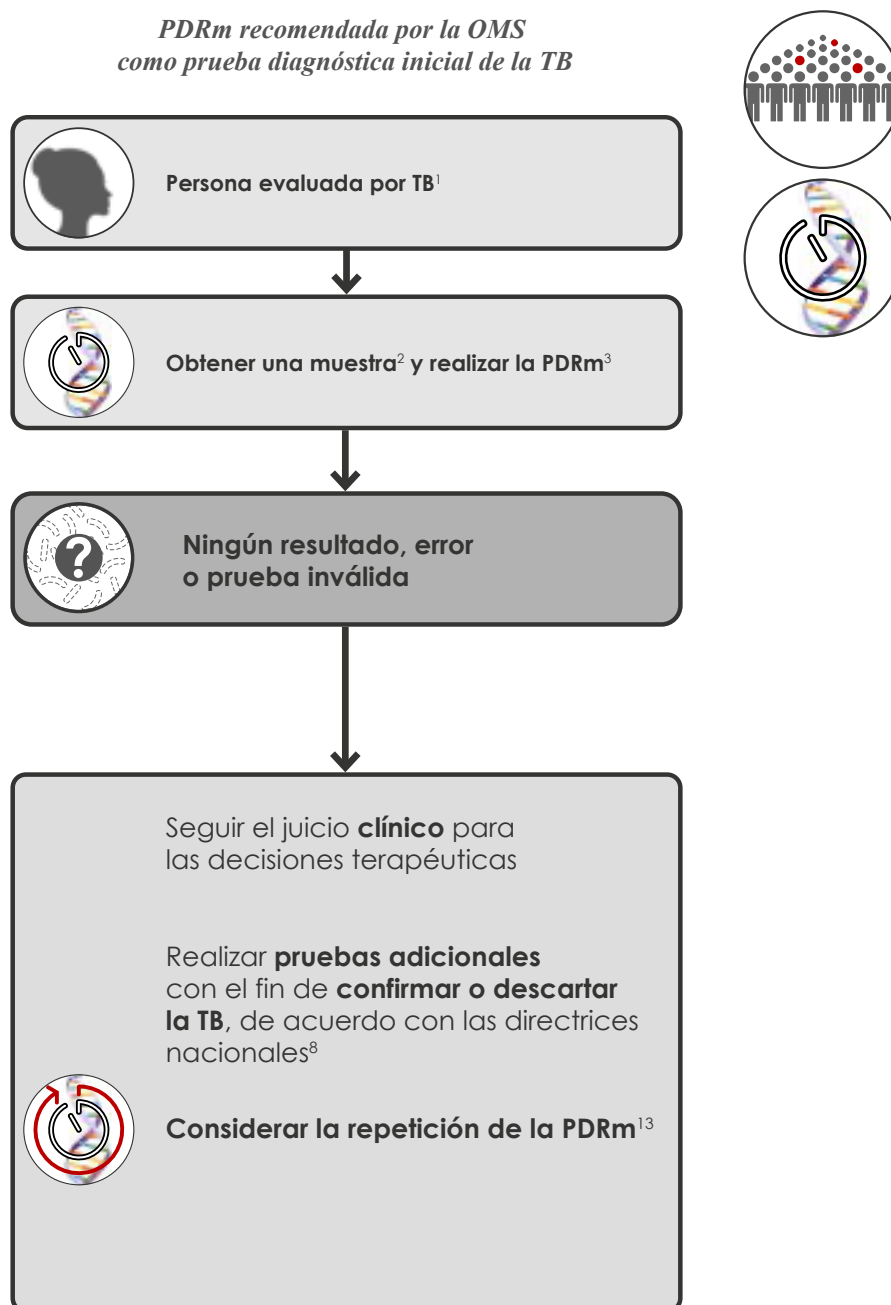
PDRm recomendada por la OMS
como prueba diagnóstica inicial de la TB

Persona evaluada por TB$^{1}$

Obtener una muestra$^{2}$ y realizar la PDRm$^{3}$

Ningún resultado, error o prueba inválida

Seguir el juicio clínico para las decisiones terapéuticas

Realizar pruebas adicionales con el fin de confirmar o descartar la TB, de acuerdo con las directrices nacionales$^{8}$

Considerar la repetición de la PDRm$^{13}$